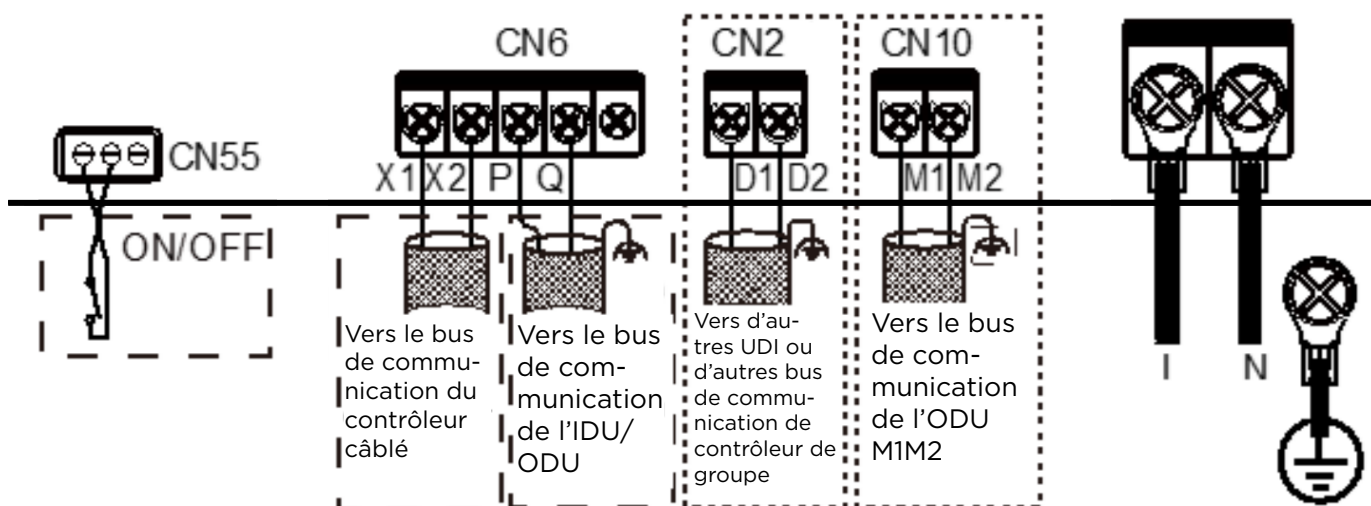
CN6

CN2

CN10

CN55

X1 X2 P Q

D1 D2

M1 M2

ON/OFF

Vers le bus de communication du contrôleur câblé

Vers le bus de communication de l'IDU/ ODU

Vers d'autres UDI ou d'autres bus de communication de contrôleur de groupe

Vers le bus de communication de l'ODU M1M2

I

N